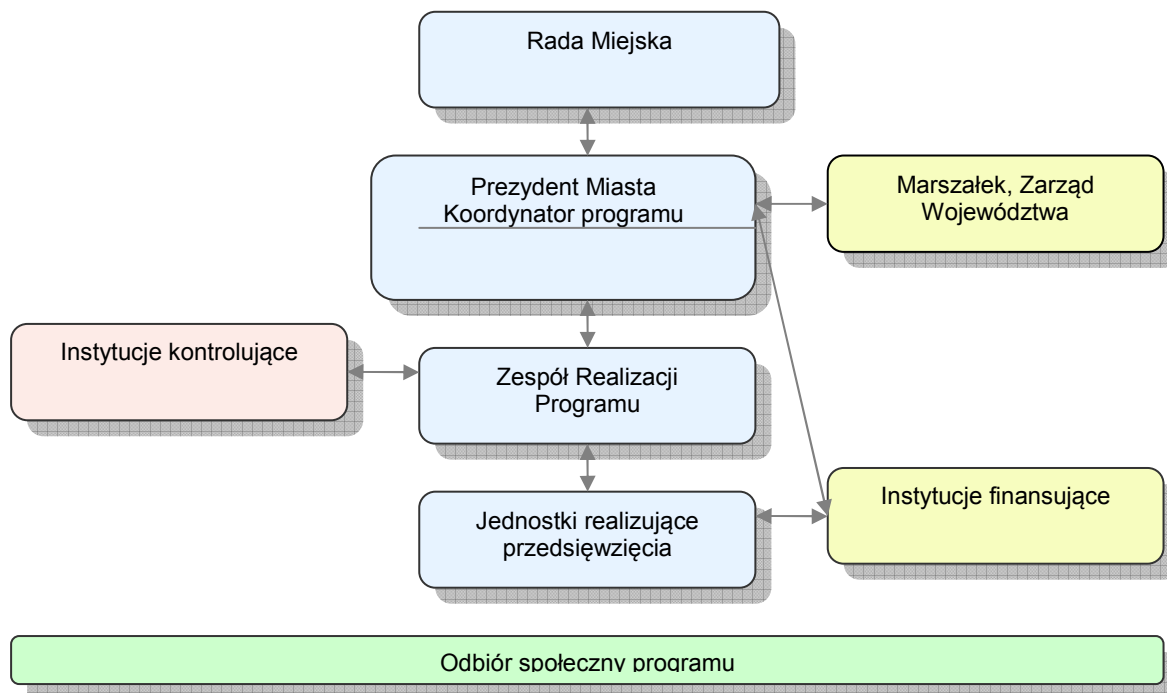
Rada Miejska

Prezydent Miasta
Koordynator programu

Marszałek, Zarząd Województwa

Instytucje kontrolujące

Zespół Realizacji Programu

Jednostki realizujące przedsięwzięcia

Instytucje finansujące

Odbiór społeczny programu